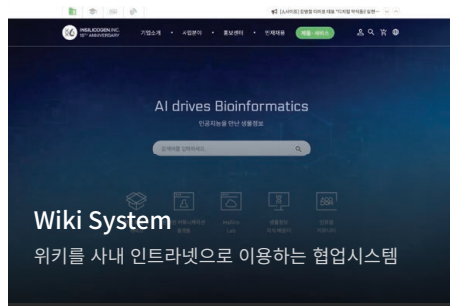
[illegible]

INSILICOGEN,INC. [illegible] ANNIVERSARY

기업소개 · 사업분야 · 홍보센터 · 인재채용 · 제품·서비스

AI drives Bioinformatics

인공지능을 만난 생물정보

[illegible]

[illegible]

Wiki System

위키를 사내 인트라넷으로 이용하는 협업시스템